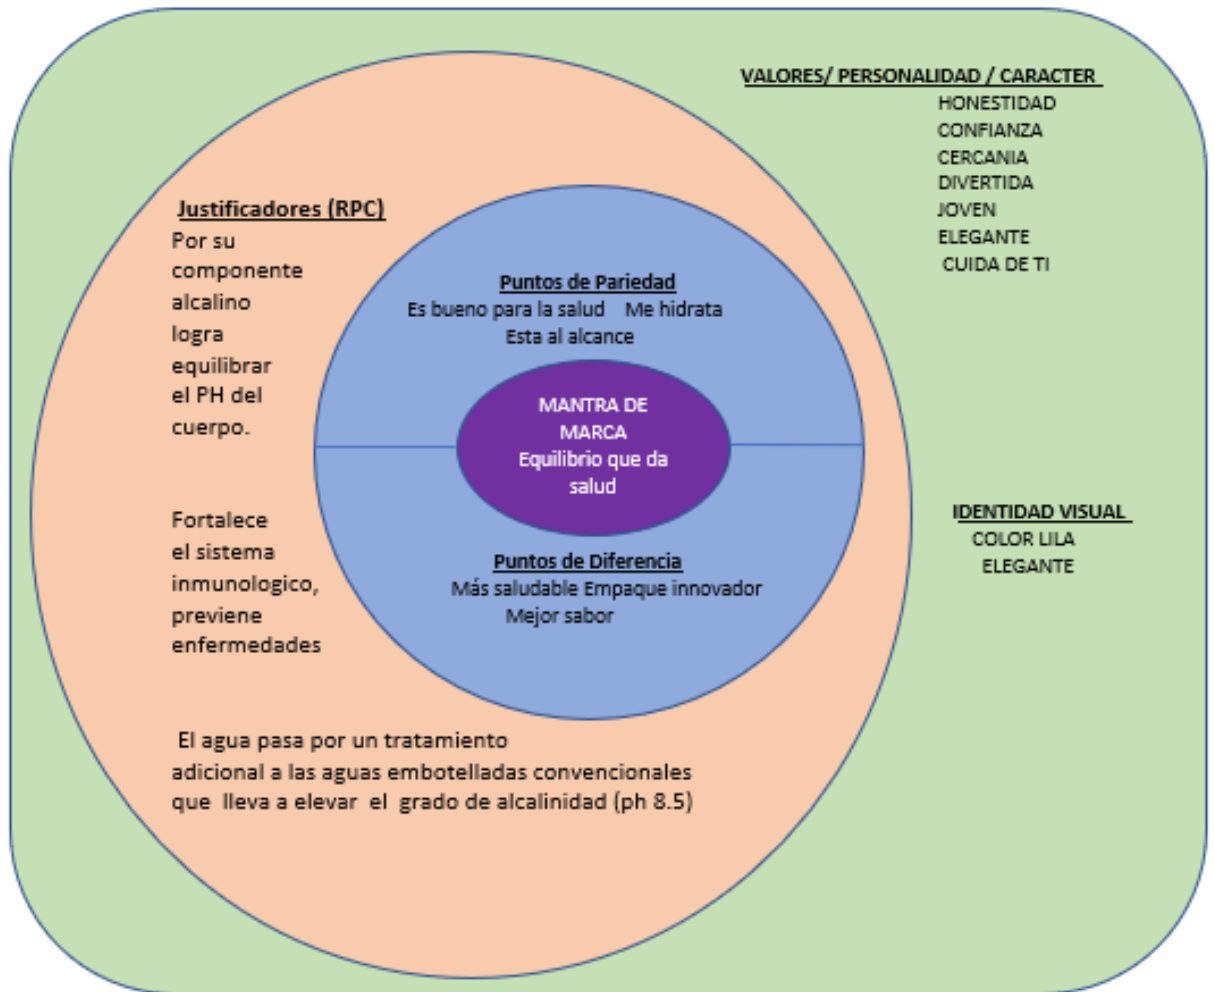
VALORES/ PERSONALIDAD / CARACTER
HONESTIDAD
CONFIANZA
CERCANIA
DIVERTIDA
JOVEN
ELEGANTE
CUIDA DE TI

Justificadores (RPC)
Por su componente alcalino logra equilibrar el PH del cuerpo.

Fortalece el sistema inmunologico, previene enfermedades

Puntos de Pariedad
Es bueno para la salud Me hidrata
Esta al alcance

MANTRA DE MARCA
Equilibrio que da salud

Puntos de Diferencia
Más saludable Empaque innovador
Mejor sabor

IDENTIDAD VISUAL
COLOR LILA
ELEGANTE

El agua pasa por un tratamiento adicional a las aguas embotelladas convencionales que lleva a elevar el grado de alcalinidad (ph 8.5)